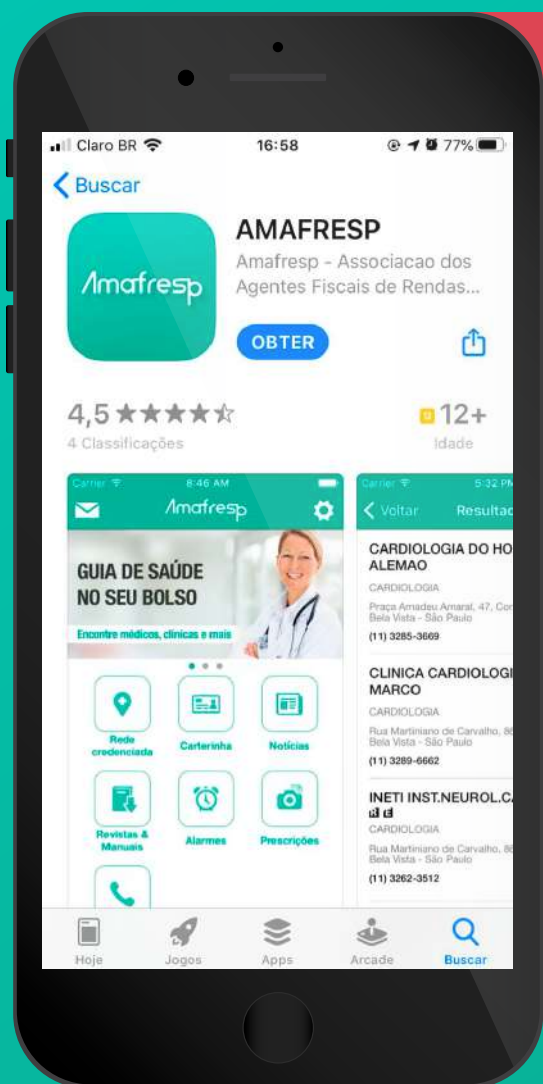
Claro BR 16:58 77%

Buscar

Amafresp

AMAFRESP

Amafresp - Associacao dos Agentes Fiscais de Rendas...

OBTER

4,5 ★★★★☆
4 Classificações

12+
Idade

Carrier 8:46 AM

Amafresp

GUIA DE SAÚDE NO SEU BOLSO

Encontre médicos, clínicas e mais

Rede credenciada

Carterinha

Notícias

Revistas & Manuais

Alarmes

Prescrições

Carrier 5:32 PM

Voltar Resultac

CARDIOLOGIA DO HO ALEMAO
CARDIOLOGIA
Praça Amadeu Amaral, 47, Cor
Bela Vista - São Paulo
(11) 3285-3669

CLINICA CARDIOLOGI MARCO
CARDIOLOGIA
Rua Martiniano de Carvalho, 86
Bela Vista - São Paulo
(11) 3289-6662

INETI INST.NEUROL.C.
CARDIOLOGIA
Rua Martiniano de Carvalho, 86
Bela Vista - São Paulo
(11) 3262-3512

Hoje Jogos Apps Arcade Buscar